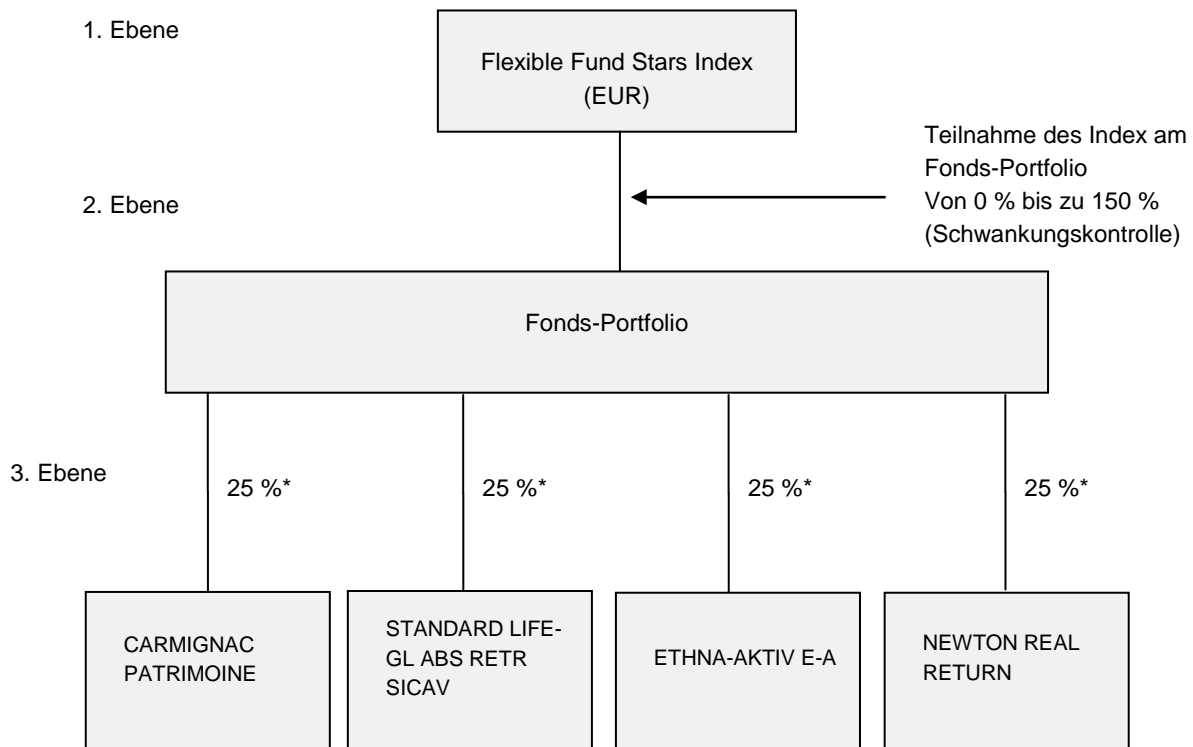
1. Ebene

Flexible Fund Stars Index
(EUR)

Teilnahme des Index am Fonds-Portfolio
Von 0 % bis zu 150 %
(Schwankungskontrolle)

2. Ebene

Fonds-Portfolio

3. Ebene

25 %*

25 %*

25 %*

25 %*

CARMIGNAC PATRIMOINE

STANDARD LIFE-GL ABS RETR SICAV

ETHNA-AKTIV E-A

NEWTON REAL RETURN